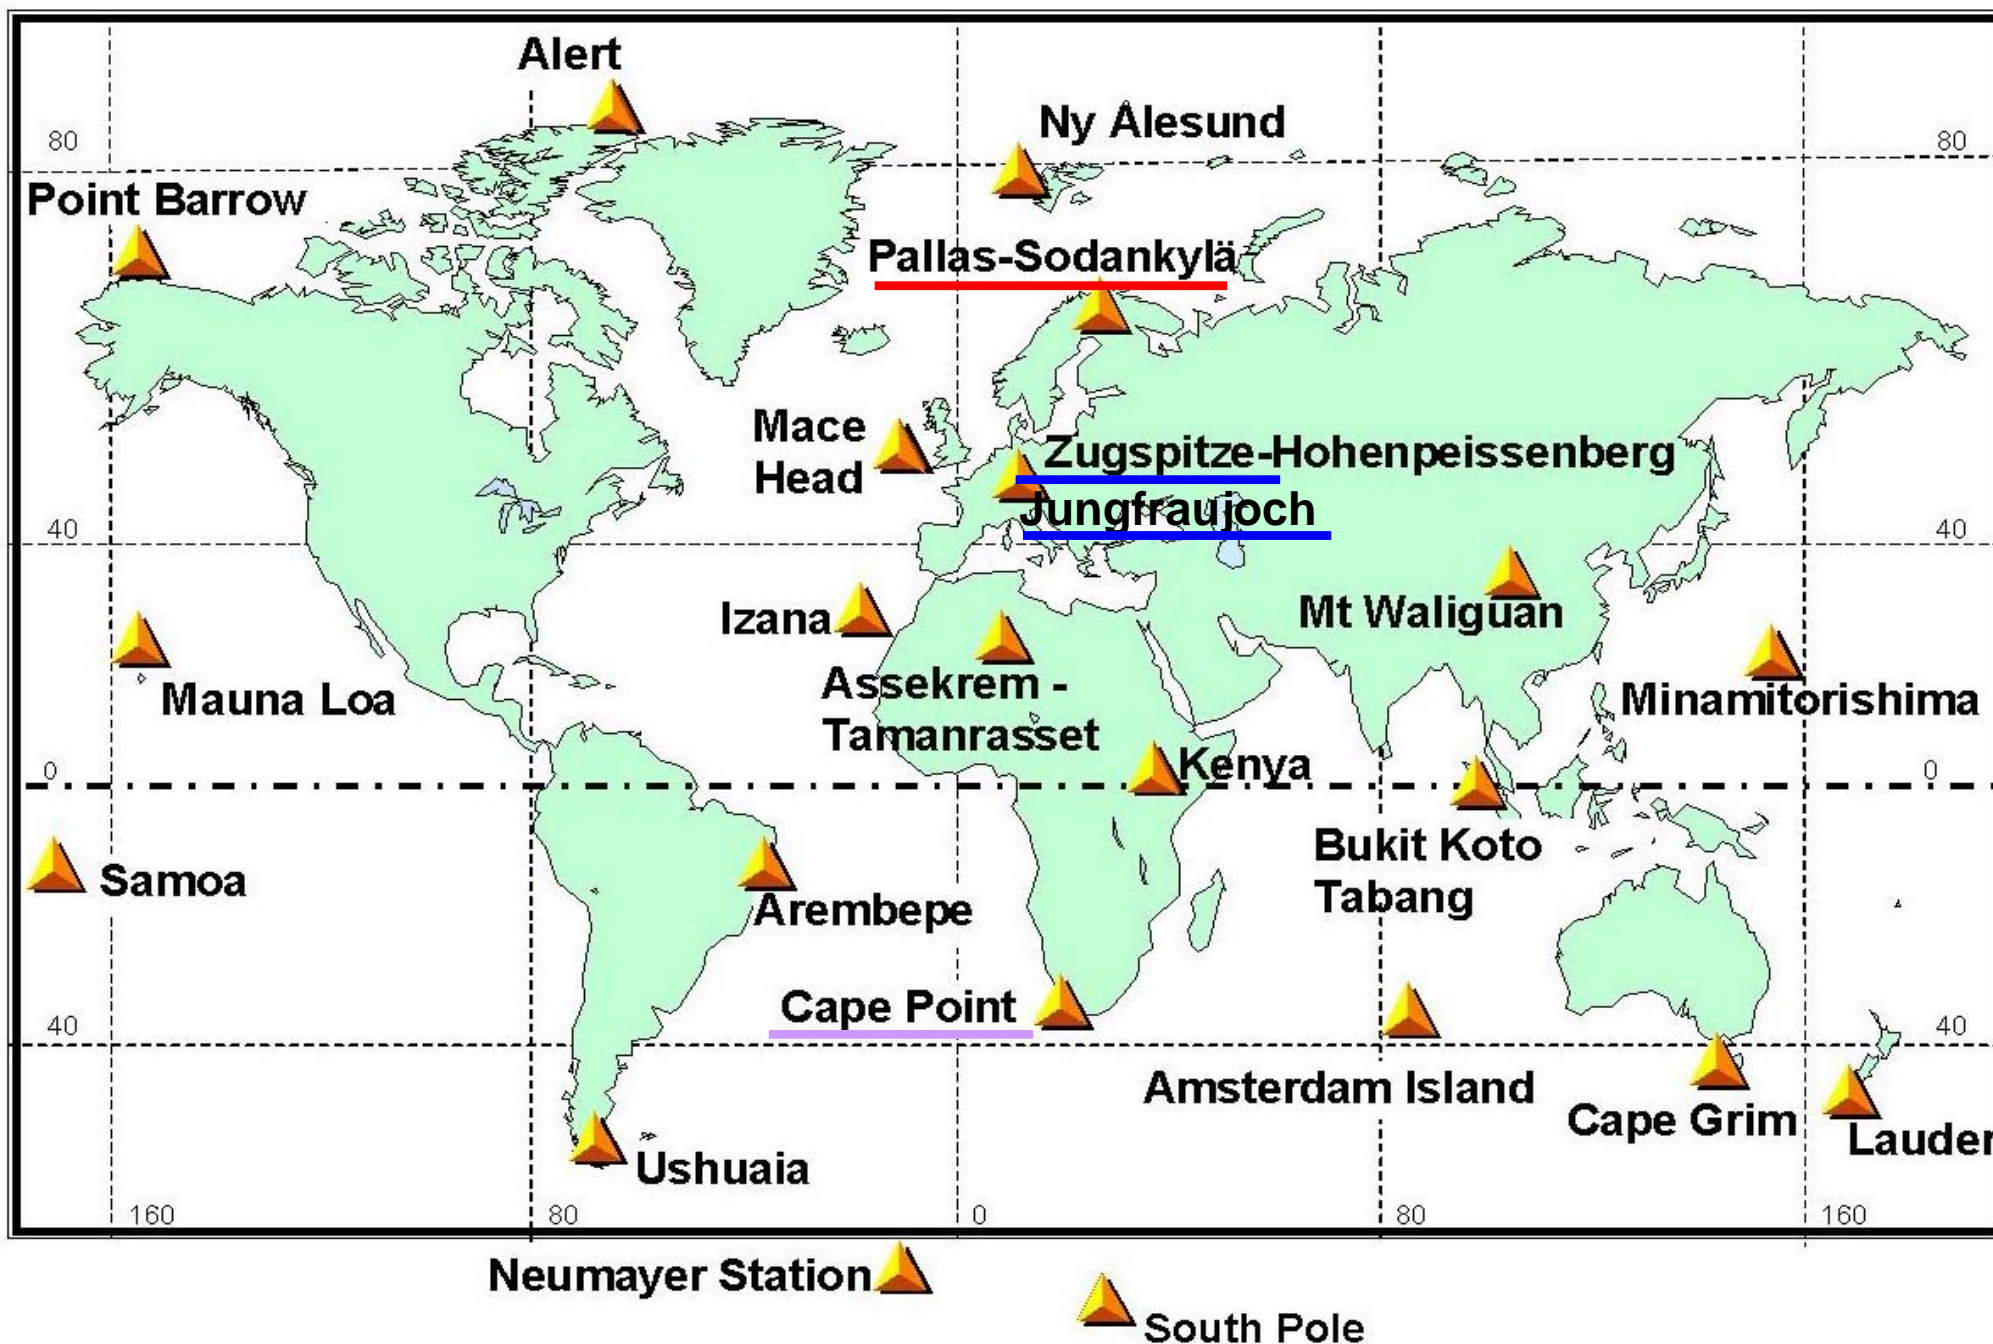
Alert

Ny Ålesund

80

80

Point Barrow

Pallas-Sodankylä

Mace Head

Zugspitze-Hohenpeissenberg

Jungfraujoch

40

40

Mt Waliguan

Izana

Assekrem - Tamanrasset

Mauna Loa

Minamitorishima

Kenya

0

0

Bukit Koto Tabang

Samoa

Arembepe

Cape Point

40

40

Amsterdam Island

Cape Grim

Lauder

Ushuaia

160

80

0

80

160

Neumayer Station

South Pole